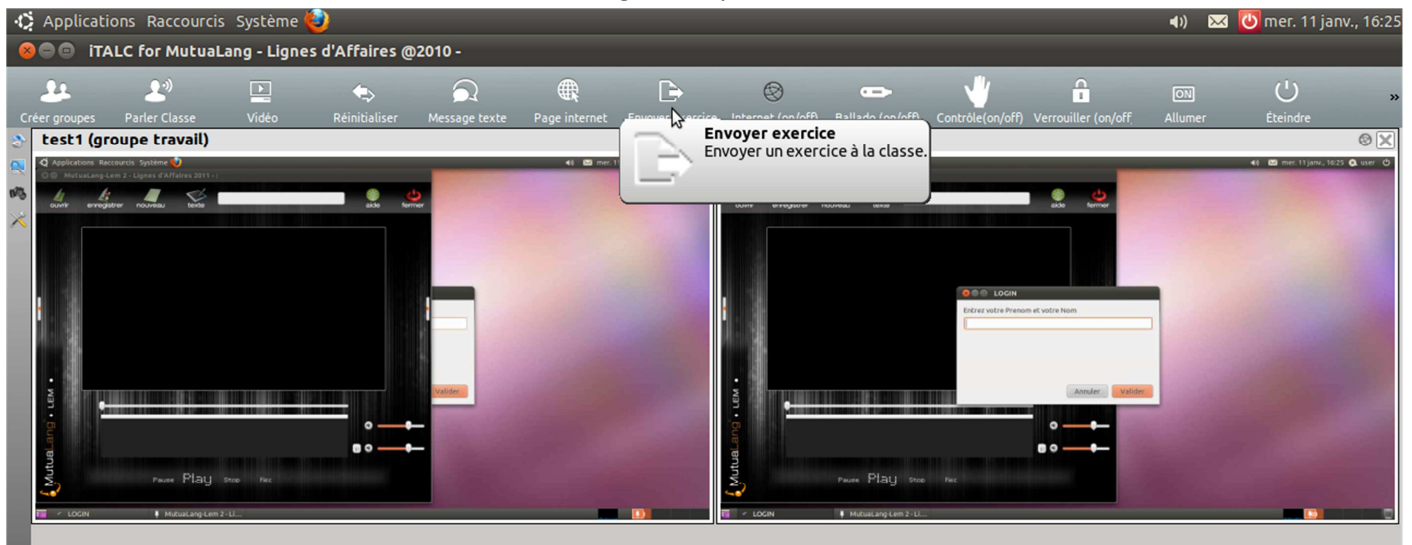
Applications Raccourcis Système
mer. 11 janv., 16:25
iTALC for MutuaLang - Lignes d'Affaires @2010 -
Créer groupes
Parler Classe
Vidéo
Réinitialiser
Message texte
Page internet
Envoyer exercice
Internet (on/off)
Ballado (on/off)
Contrôle(on/off)
Verrouiller (on/off
Allumer
Éteindre
test1 (groupe travail)
Envoyer exercice
Envoyer un exercice à la classe.
Applications Raccourcis Système
MutuaLang-Lem 2 - Lignes d'Affaires 2011 -
ouvrir
enregistrer
nouveau
texte
aide
fermer
Valider
MutuaLang • LEM
Pause
Play
Stop
Rec
LOGIN
MutuaLang-Lem 2 - Li...
mer. 11 janv., 16:25
user
ouvrir
enregistrer
nouveau
texte
aide
fermer
LOGIN
Entrez votre Prenom et votre Nom
Annuler
Valider
MutuaLang • LEM
Pause
Play
Stop
Rec
LOGIN
MutuaLang-Lem 2 - Li...